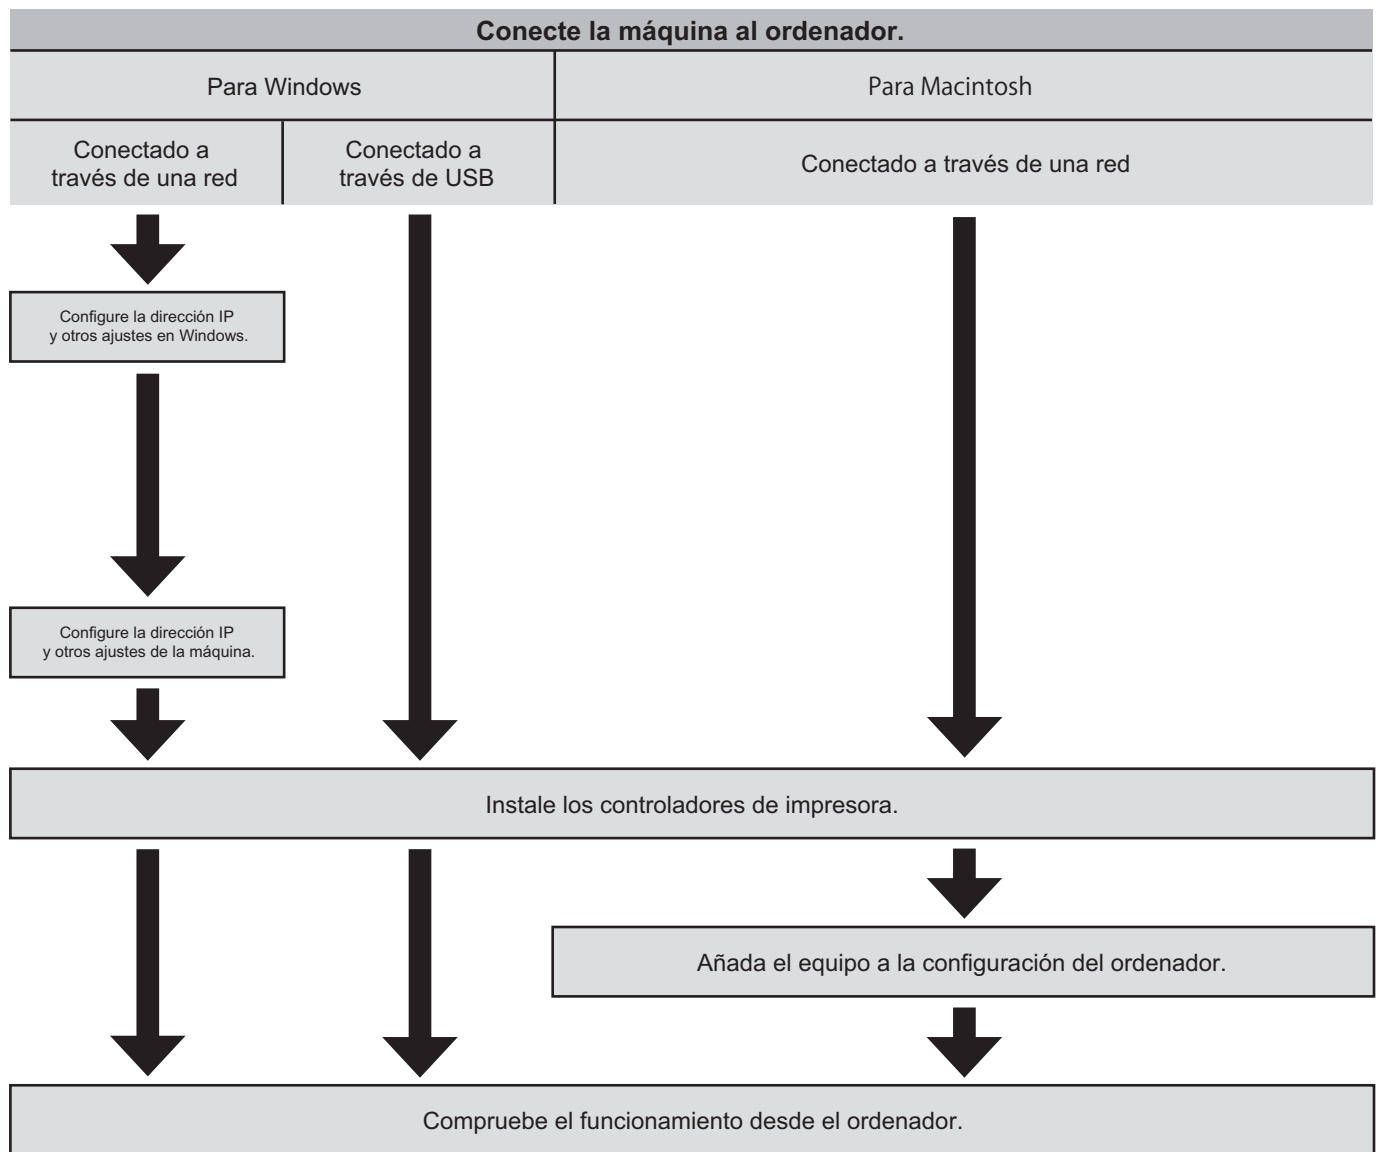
Conecte la máquina al ordenador.

Para Windows

Para Macintosh

Conectado a través de una red

Conectado a través de USB

Conectado a través de una red

Configure la dirección IP y otros ajustes en Windows.

Configure la dirección IP y otros ajustes de la máquina.

Instale los controladores de impresora.

Añada el equipo a la configuración del ordenador.

Compruebe el funcionamiento desde el ordenador.